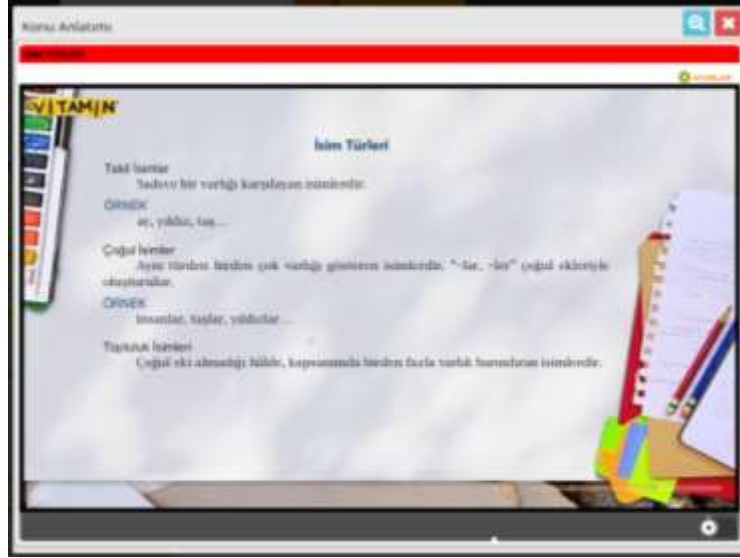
Konu Anlatımı

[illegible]

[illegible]

VİTAMİN

İsim Türleri

Tekil İsimler
Sadece bir varlığı karşılayan isimlerdir.

ÖRNEK
ev, yıldız, taş...

Çoğul İsimler
Aynı türden birden çok varlığı gösteren isimlerdir. "-lar, -ler" çoğul ekleriyle oluşturulur.

ÖRNEK
insanlar, taşlar, yıldızlar...

Topluluk İsimleri
Çoğul eki almadığı hâlde, kapsamında birden fazla varlık barındıran isimlerdir.